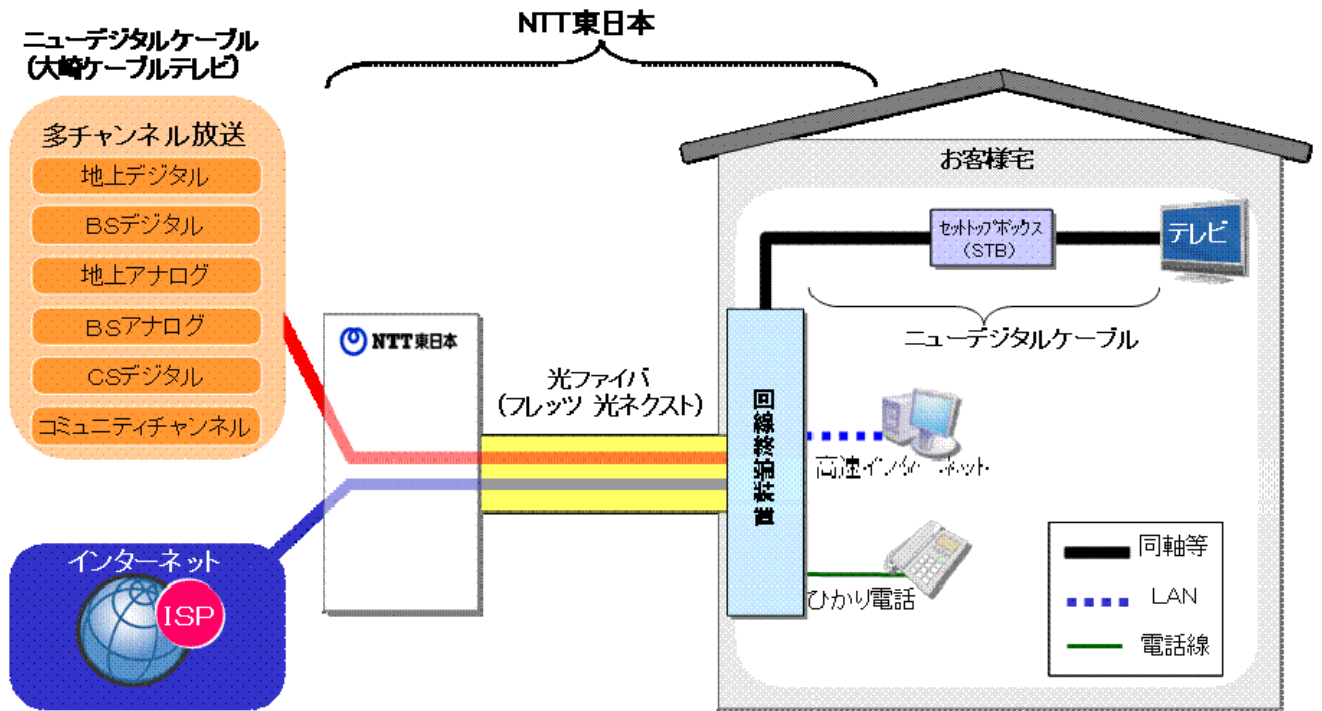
ニューデジタルケーブル
(大崎ケーブルテレビ)

NTT東日本

多チャンネル放送
地上デジタル
BSデジタル
地上アナログ
BSアナログ
CSデジタル
コミュニティチャンネル

インターネット
ISP

NTT東日本

光ファイバ
(フレッツ 光ネクスト)

お客様宅

回線終端装置

セットトップボックス
(STB)

テレビ

ニューデジタルケーブル

高速インターネット

ひかり電話

同軸等
LAN
電話線